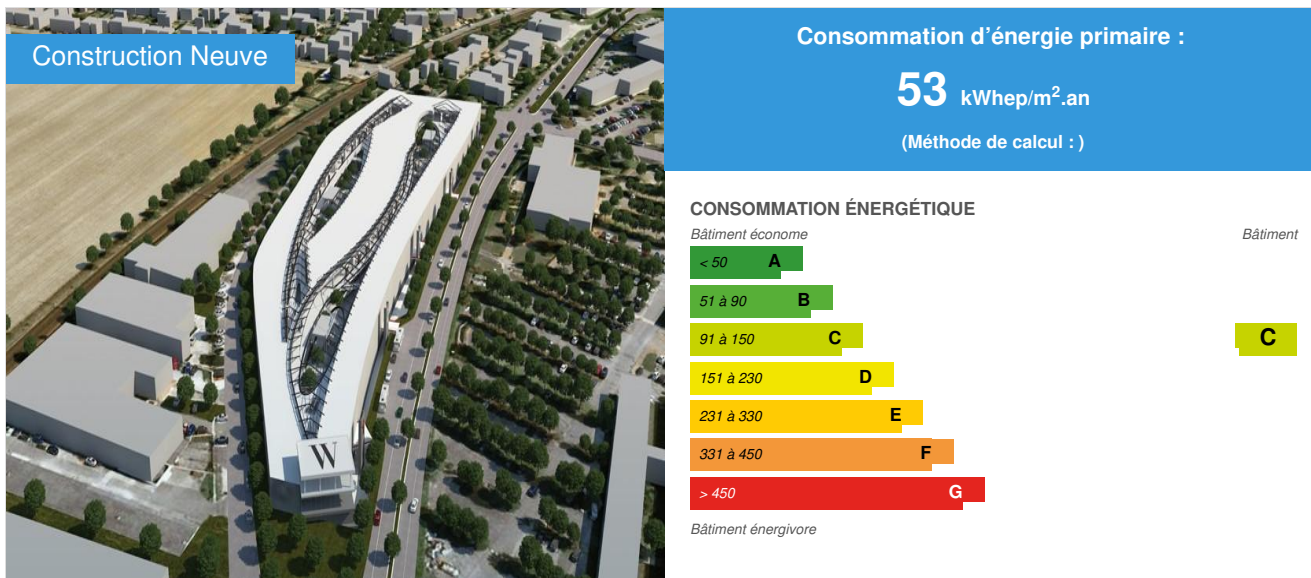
Construction Neuve

W

Consommation d'énergie primaire :

53 kWhep/m$^2$.an

(Méthode de calcul : )

CONSOMMATION ÉNERGÉTIQUE

Bâtiment économe

Bâtiment

< 50 A

51 à 90 B

91 à 150 C

C

151 à 230 D

231 à 330 E

331 à 450 F

> 450 G

Bâtiment énergivore